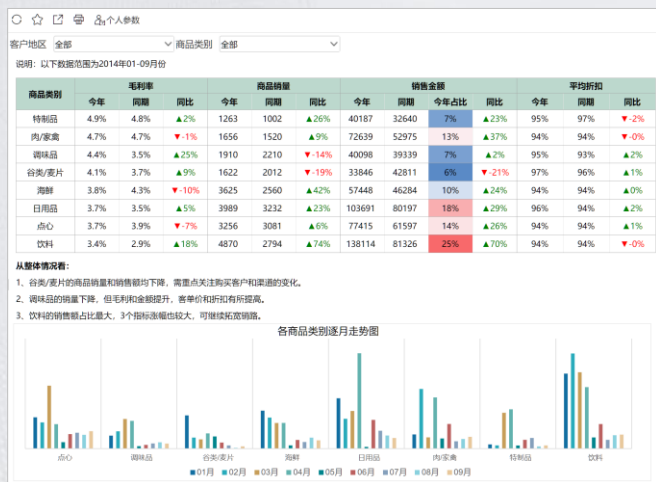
个人参数

客户地区 全部 商品类别 全部

说明：以下数据范围为2014年01-09月份

| 商品类别 | 毛利率 今年 | 毛利率 同期 | 毛利率 同比 | 商品销量 今年 | 商品销量 同期 | 商品销量 同比 | 销售金额 今年 | 销售金额 同期 | 销售金额 今年占比 | 销售金额 同比 | 平均折扣 今年 | 平均折扣 同期 | 平均折扣 同比 |
|---|---|---|---|---|---|---|---|---|---|---|---|---|---|
| 特制品 | 4.9% | 4.8% | ▲2% | 1263 | 1002 | ▲26% | 40187 | 32640 | 7% | ▲23% | 95% | 97% | ▼-2% |
| 肉/家禽 | 4.7% | 4.7% | ▼-1% | 1656 | 1520 | ▲9% | 72639 | 52975 | 13% | ▲37% | 94% | 94% | ▼-0% |
| 调味品 | 4.4% | 3.5% | ▲25% | 1910 | 2210 | ▼-14% | 40098 | 39339 | 7% | ▲2% | 95% | 93% | ▲2% |
| 谷类/麦片 | 4.1% | 3.7% | ▲9% | 1622 | 2012 | ▼-19% | 33846 | 42811 | 6% | ▼-21% | 97% | 96% | ▲1% |
| 海鲜 | 3.8% | 4.3% | ▼-10% | 3625 | 2560 | ▲42% | 57448 | 46284 | 10% | ▲24% | 94% | 94% | ▲0% |
| 日用品 | 3.7% | 3.5% | ▲5% | 3989 | 3232 | ▲23% | 103691 | 80197 | 18% | ▲29% | 96% | 94% | ▲2% |
| 点心 | 3.7% | 3.9% | ▼-7% | 3256 | 3081 | ▲6% | 77415 | 61597 | 14% | ▲26% | 94% | 94% | ▲1% |
| 饮料 | 3.4% | 2.9% | ▲18% | 4870 | 2794 | ▲74% | 138114 | 81326 | 25% | ▲70% | 94% | 94% | ▼-0% |

从整体情况看：

1、谷类/麦片的商品销量和销售额均下降，需重点关注购买客户和渠道的变化。

2、调味品的销量下降，但毛利和金额提升，客单价和折扣有所提高。

3、饮料的销售额占比最大，3个指标涨幅也较大，可继续拓宽销路。

各商品类别逐月走势图

点心 调味品 谷类/麦片 海鲜 日用品 肉/家禽 特制品 饮料

01月 02月 03月 04月 05月 06月 07月 08月 09月